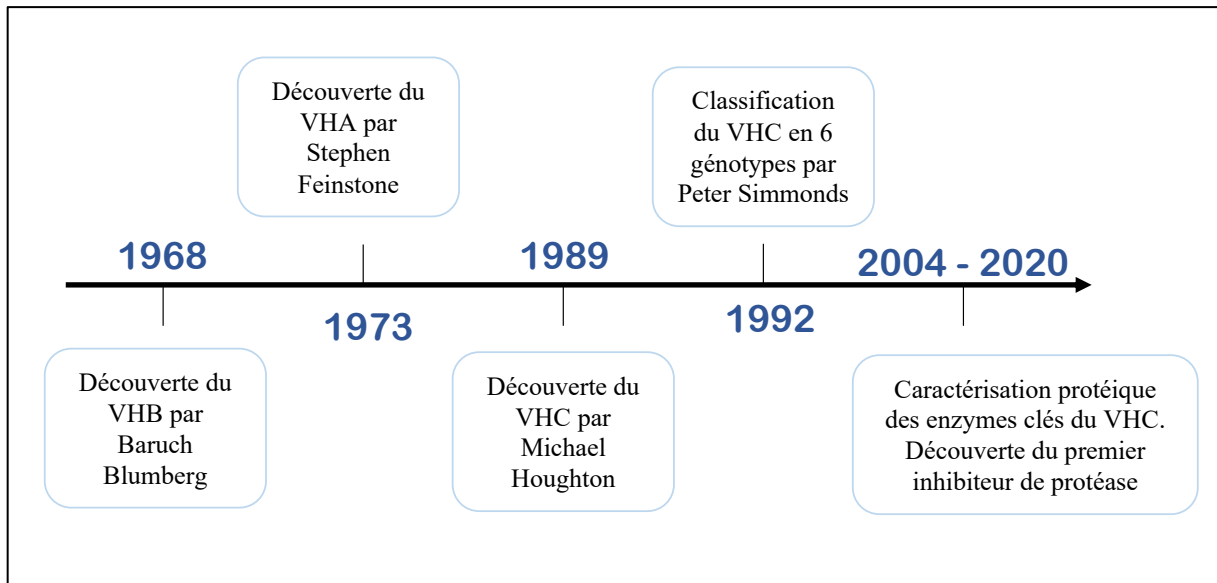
1968

Découverte du VHB par Baruch Blumberg

Découverte du VHA par Stephen Feinstone

1973

1989

Découverte du VHC par Michael Houghton

Classification du VHC en 6 génotypes par Peter Simmonds

1992

2004 - 2020

Caractérisation protéique des enzymes clés du VHC. Découverte du premier inhibiteur de protéase